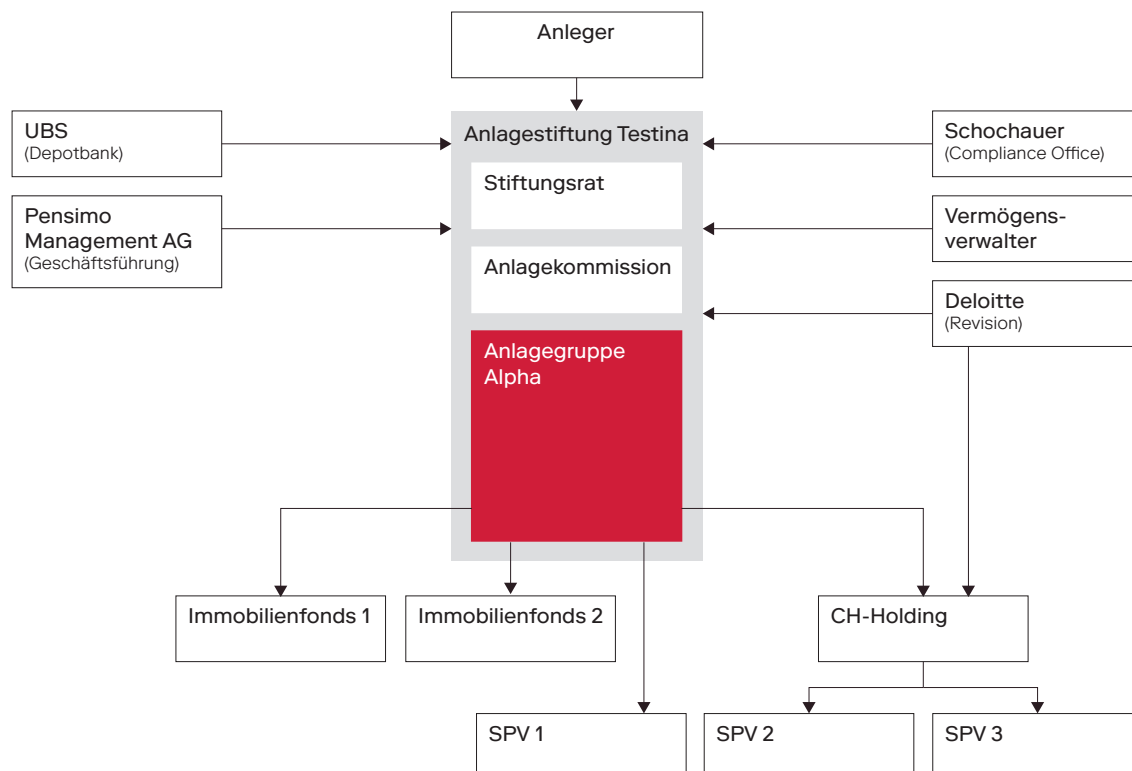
Anleger

UBS
(Depotbank)

Pensimo Management AG
(Geschäftsführung)

Anlagestiftung Testina

Stiftungsrat

Anlagekommission

Anlagegruppe Alpha

Schochauer
(Compliance Office)

Vermögensverwalter

Deloitte
(Revision)

Immobilienfonds 1

Immobilienfonds 2

CH-Holding

SPV 1

SPV 2

SPV 3